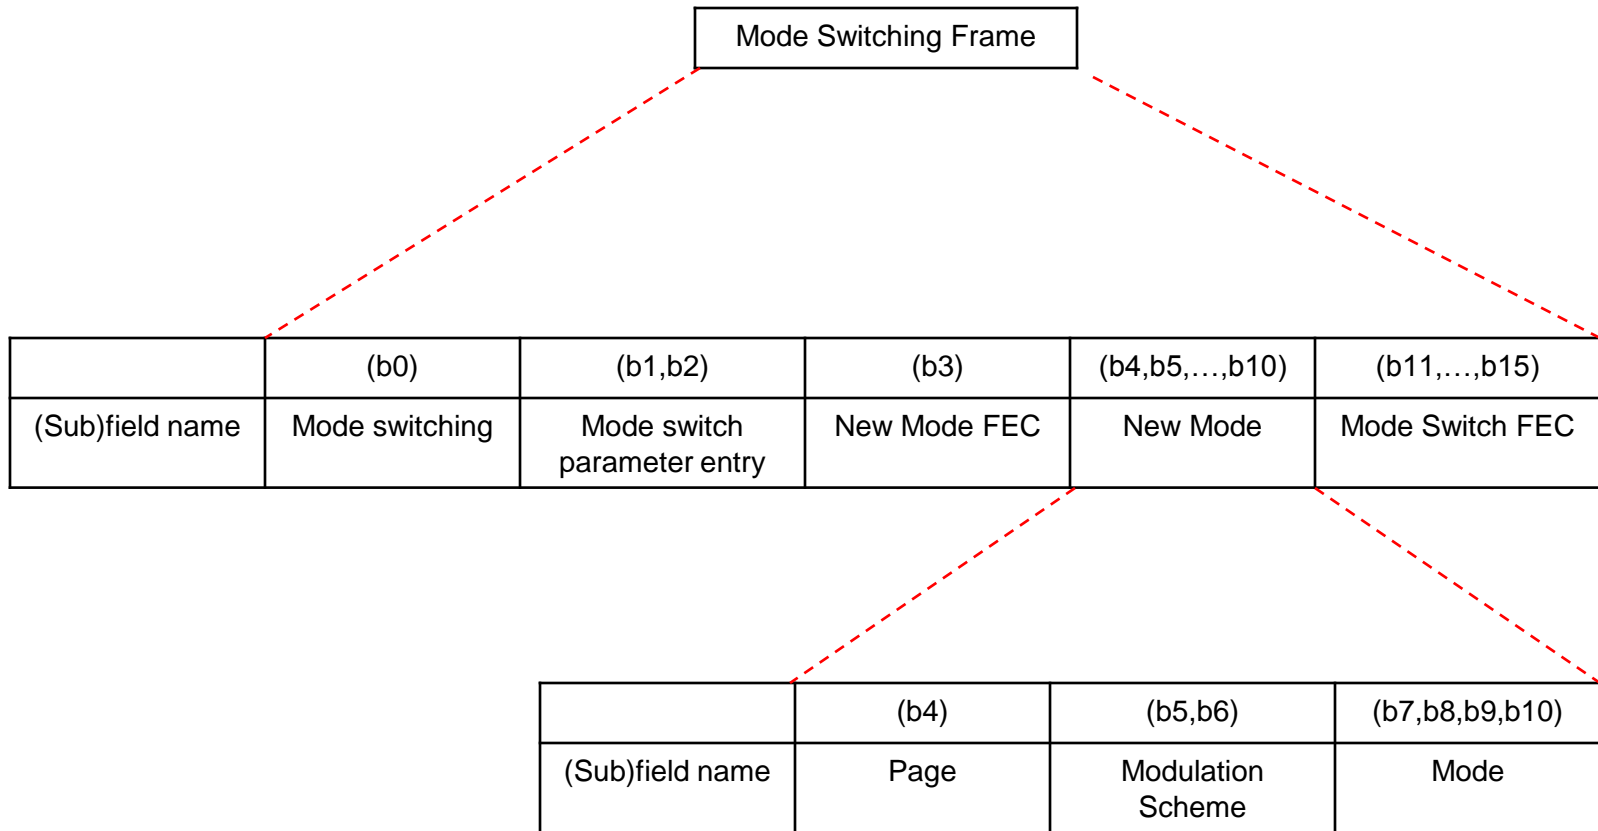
Mode Switching Frame

| | (b0) | (b1,b2) | (b3) | (b4,b5,…,b10) | (b11,…,b15) |
|---|---|---|---|---|---|
| (Sub)field name | Mode switching | Mode switch parameter entry | New Mode FEC | New Mode | Mode Switch FEC |

| | (b4) | (b5,b6) | (b7,b8,b9,b10) |
|---|---|---|---|
| (Sub)field name | Page | Modulation Scheme | Mode |